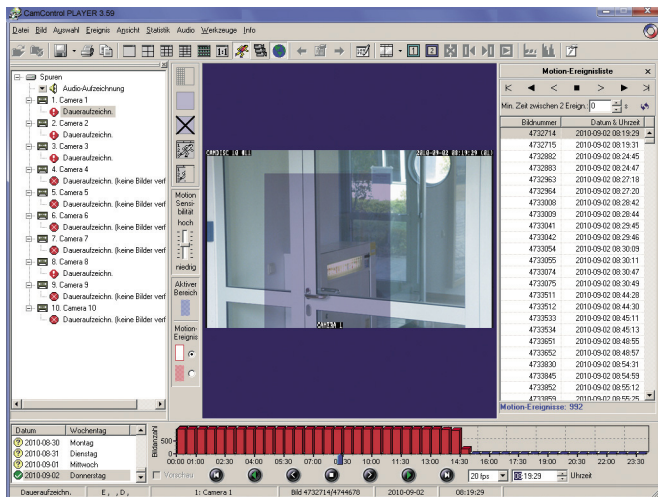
CamControl PLAYER 3.59

Datei Bild Auswahl Ereignis Ansicht Statistik Audio Werkzeuge Info

Spuren
Audio-Aufzeichnung
1. Camera 1
Daueraufzeichn.
2. Camera 2
Daueraufzeichn.
3. Camera 3
Daueraufzeichn.
4. Camera 4
Daueraufzeichn. (keine Bilder verf
5. Camera 5
Daueraufzeichn. (keine Bilder verf
6. Camera 6
Daueraufzeichn. (keine Bilder verf
7. Camera 7
Daueraufzeichn. (keine Bilder verf
8. Camera 8
Daueraufzeichn.
9. Camera 9
Daueraufzeichn. (keine Bilder verf
10. Camera 10
Daueraufzeichn. (keine Bilder verf

Motion Sensibilität
hoch
niedrig
Aktiver Bereich
Motion-Ereignis

CAMDISC [0 ML] 2010-09-02 08:19:29 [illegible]
CAMERA 1

Motion-Ereignisliste
Min. Zeit zwischen 2 Ereign. 0 s

| Bildnummer | Datum & Uhrzeit |
|---|---|
| 4732714 | 2010-09-02 08:19:29 |
| 4732715 | 2010-09-02 08:19:31 |
| 4732882 | 2010-09-02 08:24:45 |
| 4732883 | 2010-09-02 08:24:47 |
| 4732963 | 2010-09-02 08:27:18 |
| 4732964 | 2010-09-02 08:27:20 |
| 4733008 | 2010-09-02 08:28:42 |
| 4733009 | 2010-09-02 08:28:44 |
| 4733041 | 2010-09-02 08:29:45 |
| 4733042 | 2010-09-02 08:29:46 |
| 4733054 | 2010-09-02 08:30:09 |
| 4733055 | 2010-09-02 08:30:11 |
| 4733074 | 2010-09-02 08:30:47 |
| 4733075 | 2010-09-02 08:30:49 |
| 4733511 | 2010-09-02 08:44:28 |
| 4733512 | 2010-09-02 08:44:30 |
| 4733533 | 2010-09-02 08:45:11 |
| 4733534 | 2010-09-02 08:45:13 |
| 4733651 | 2010-09-02 08:48:55 |
| 4733652 | 2010-09-02 08:48:57 |
| 4733830 | 2010-09-02 08:54:31 |
| 4733845 | 2010-09-02 08:54:59 |
| 4733852 | 2010-09-02 08:55:12 |
| 4733859 | 2010-09-02 08:55:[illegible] |

Motion-Ereignisse: 992

| Datum | Wochentag |
|---|---|
| 2010-08-30 | Montag |
| 2010-08-31 | Dienstag |
| 2010-09-01 | Mittwoch |
| 2010-09-02 | Donnerstag |

Bilderzahl
00:00 01:00 02:30 04:00 05:30 07:00 08:30 10:00 11:30 13:00 14:30 16:00 17:30 19:00 20:30 22:00 23:30

Vorschau
20 fps
19:29
Uhrzeit

Daueraufzeichn. | E , D , | 1: Camera 1 | Bild 4732714/4744678 | 2010-09-02 | 08:19:29